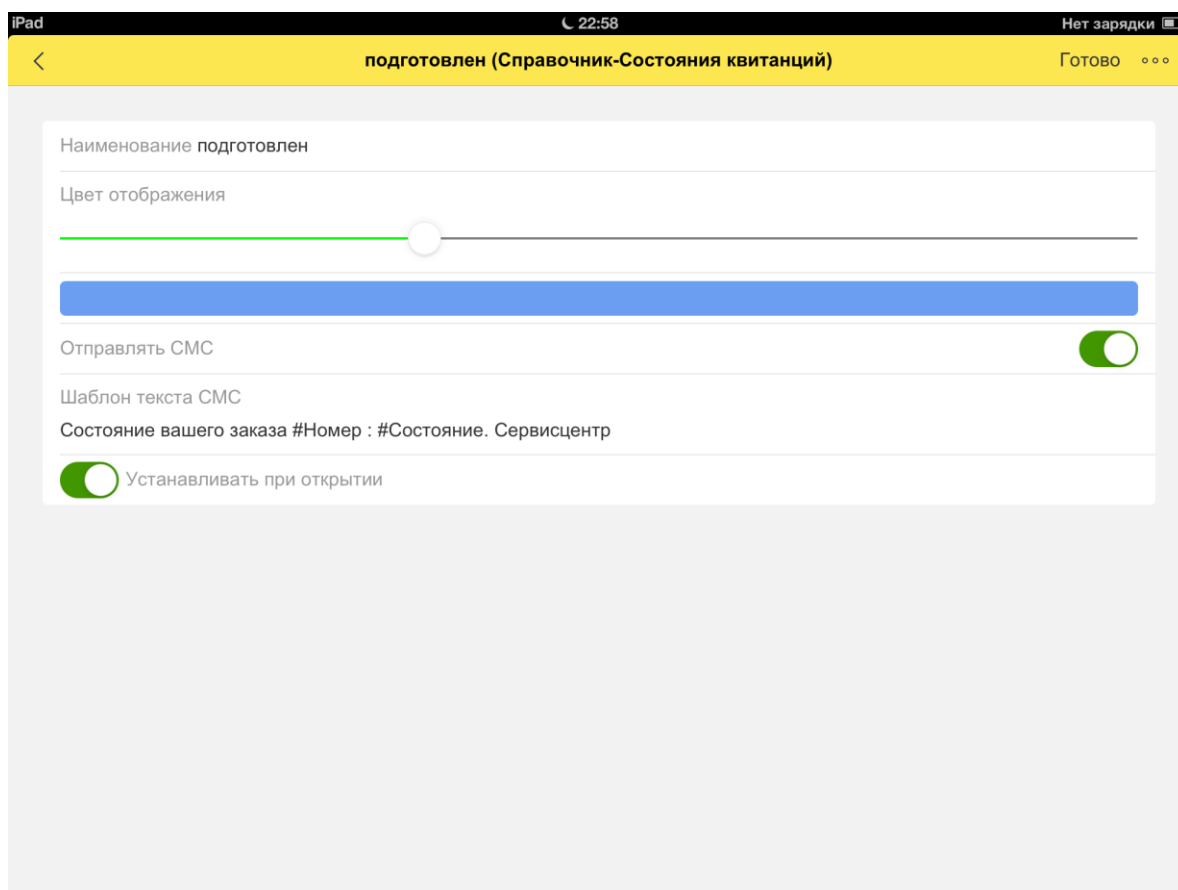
iPad 22:58 Нет зарядки

подготовлен (Справочник-Состояния квитанций) Готово

Наименование подготовлен

Цвет отображения

Отправлять СМС

Шаблон текста СМС

Состояние вашего заказа #Номер : #Состояние. Сервисцентр

Устанавливать при открытии